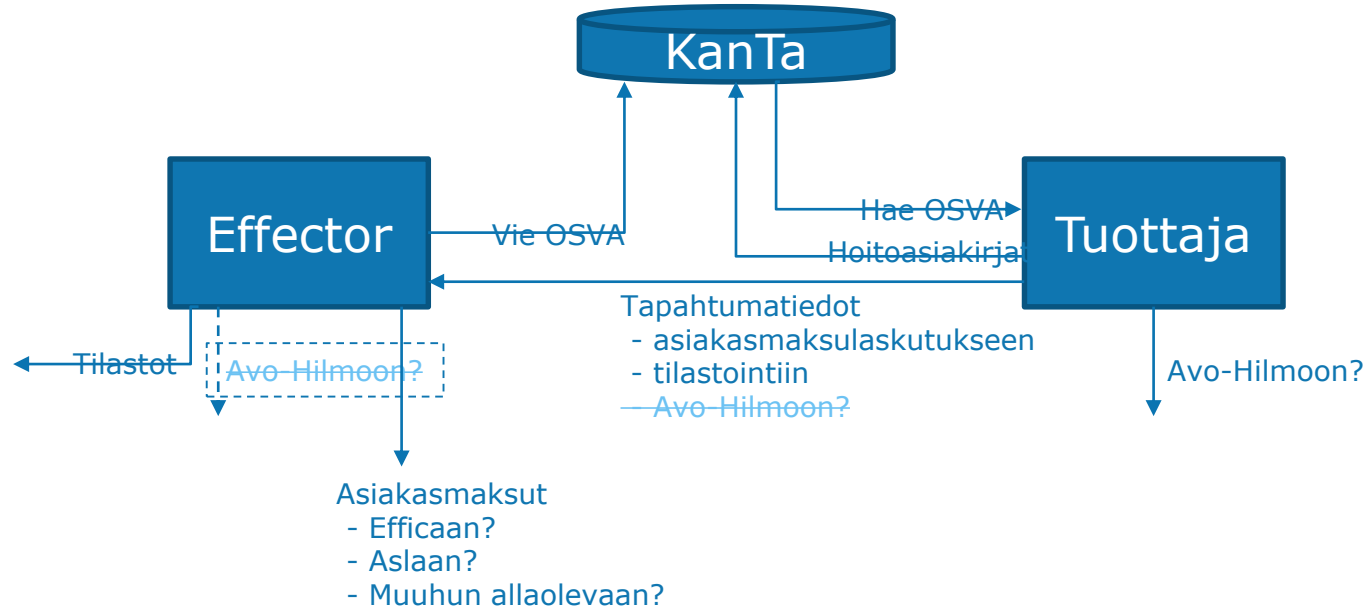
KanTa

Effector

Vie OSVA

Hae OSVA

Hoitoasiakirjat

Tuottaja

Tapahtumatiedot
- asiakasmaksulaskutukseen
- tilastointiin
- Avo-Hilmoon?

Tilastot

Avo-Hilmoon?

Avo-Hilmoon?

Asiakasmaksut
- Efficaan?
- Aslaan?
- Muuhun allaolevaan?